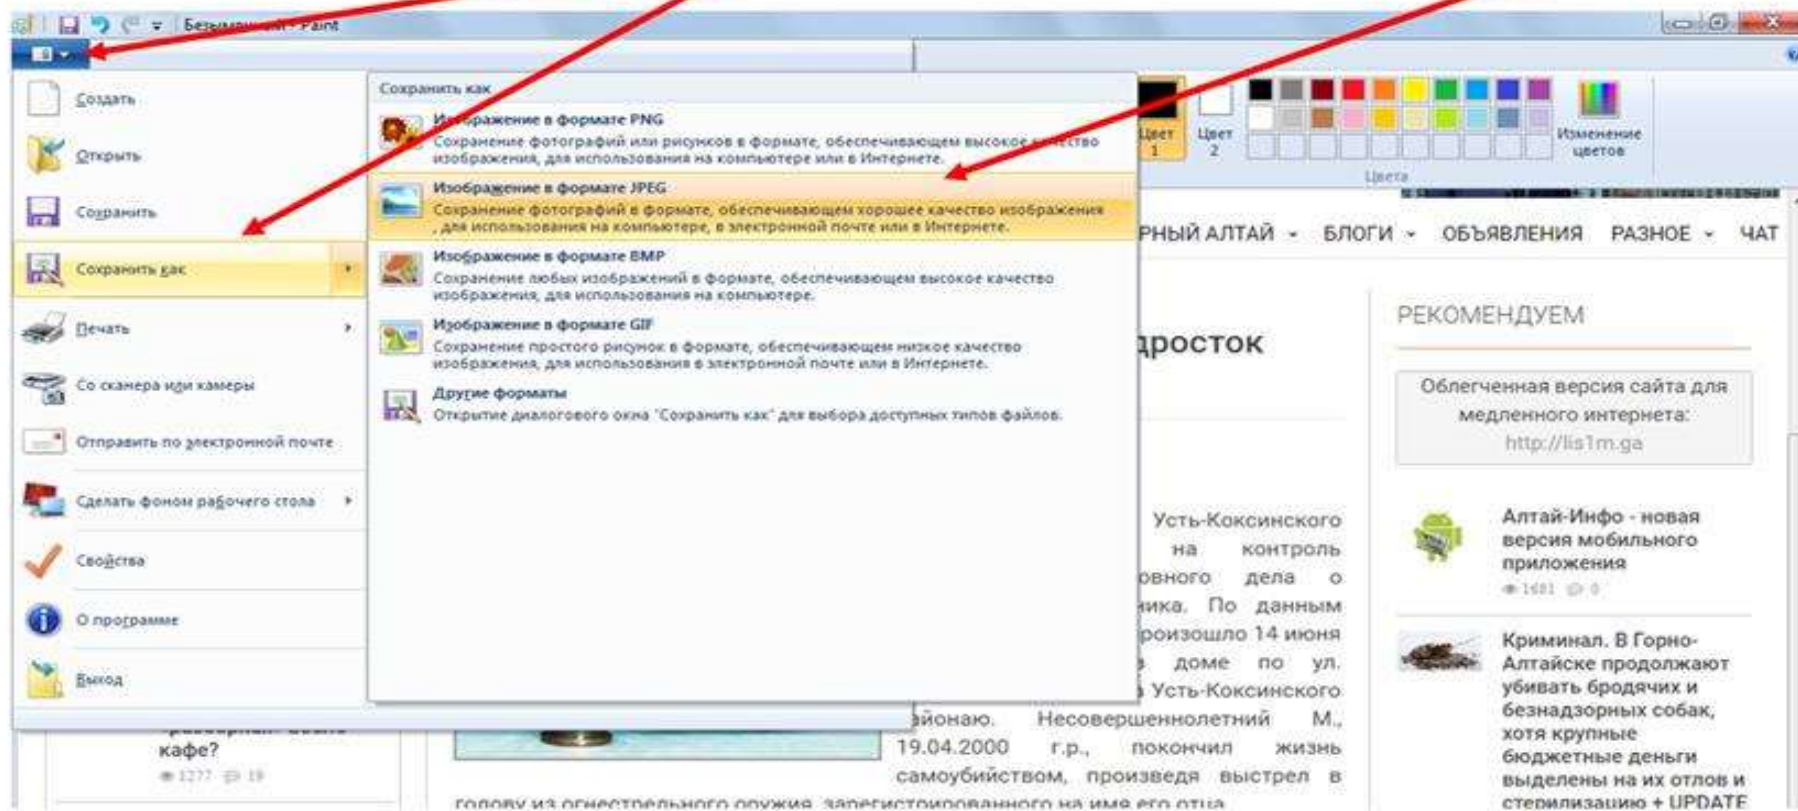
Безымянный - Paint

Создать
Открыть
Сохранить
Сохранить как
Печать
Со сканера или камеры
Отправить по электронной почте
Сделать фоном рабочего стола
Свойства
О программе
Выход

Сохранить как

Изображение в формате PNG
Сохранение фотографий или рисунков в формате, обеспечивающем высокое качество изображения, для использования на компьютере или в Интернете.

Изображение в формате JPEG
Сохранение фотографий в формате, обеспечивающем хорошее качество изображения, для использования на компьютере, в электронной почте или в Интернете.

Изображение в формате BMP
Сохранение любых изображений в формате, обеспечивающем высокое качество изображения, для использования на компьютере.

Изображение в формате GIF
Сохранение простого рисунка в формате, обеспечивающем низкое качество изображения, для использования в электронной почте или в Интернете.

Другие форматы
Открытие диалогового окна "Сохранить как" для выбора доступных типов файлов.

Цвет 1
Цвет 2
Изменение цветов
Цвета

РНЫЙ АЛТАЙ БЛОГИ ОБЪЯВЛЕНИЯ РАЗНОЕ ЧАТ

дросток

Усть-Коксинского на контроль овного дела о ника. По данным роизошло 14 июня доме по ул. Усть-Коксинского айонаю. Несовершеннолетний М., 19.04.2000 г.р., покончил жизнь самоубийством, произведя выстрел в голову из огнестрельного оружия, зарегистрированного на имя его отца

кафе?
1277 19

РЕКОМЕНДУЕМ

Облегченная версия сайта для медленного интернета:
http://lis1m.ga

Алтай-Инфо - новая версия мобильного приложения
1681 0

Криминал. В Горно-Алтайске продолжают убивать бродячих и безнадзорных собак, хотя крупные бюджетные деньги выделены на их отлов и стерилизацию + UPDATE